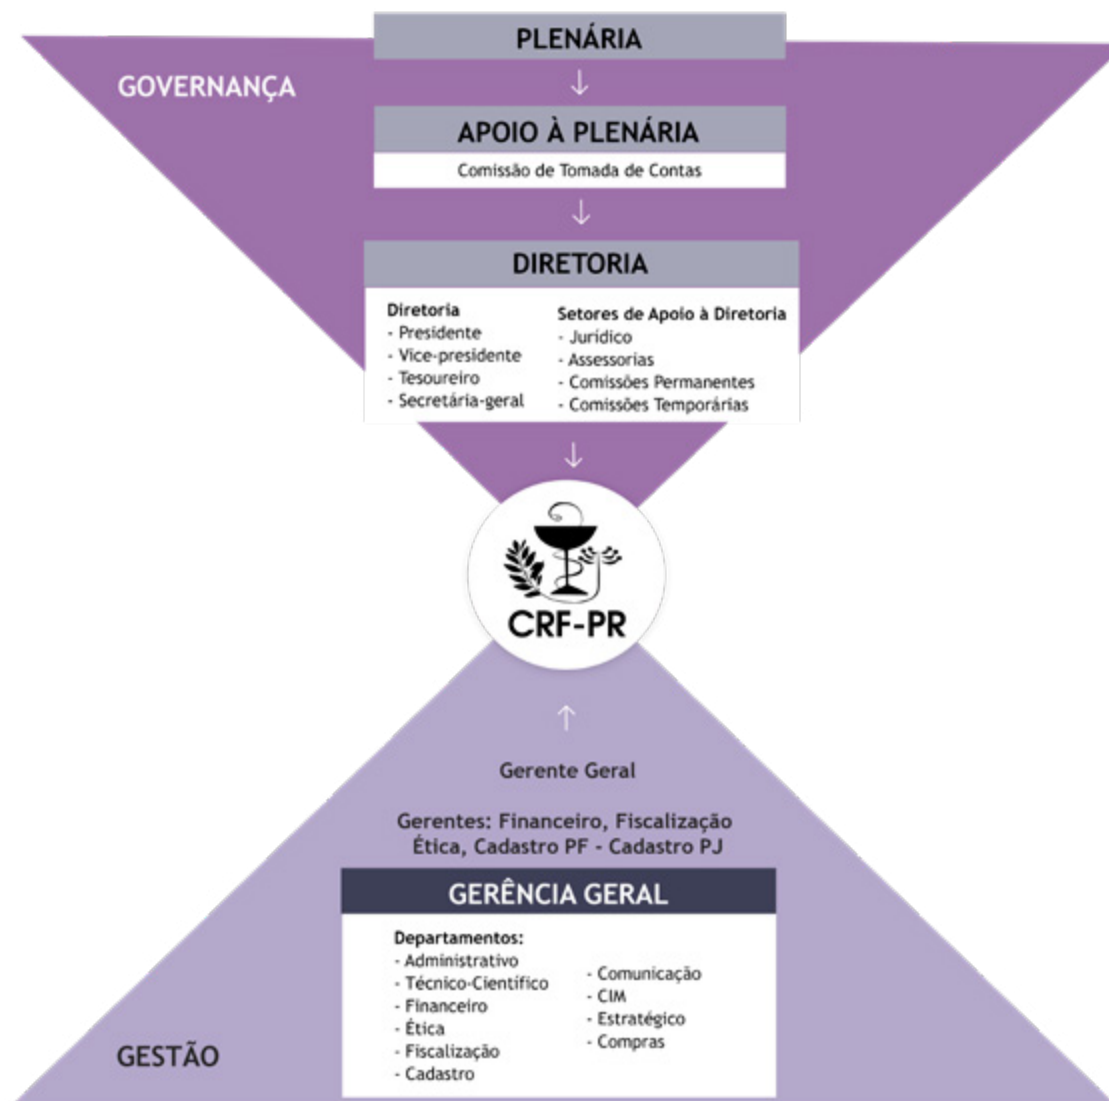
PLENÁRIA

GOVERNANÇA

APOIO À PLENÁRIA

Comissão de Tomada de Contas

DIRETORIA

Diretoria
- Presidente
- Vice-presidente
- Tesoureiro
- Secretária-geral

Setores de Apoio à Diretoria
- Jurídico
- Assessorias
- Comissões Permanentes
- Comissões Temporárias

CRF-PR

Gerente Geral

Gerentes: Financeiro, Fiscalização Ética, Cadastro PF - Cadastro PJ

GERÊNCIA GERAL

Departamentos:
- Administrativo
- Técnico-Científico
- Financeiro
- Ética
- Fiscalização
- Cadastro

- Comunicação
- CIM
- Estratégico
- Compras

GESTÃO